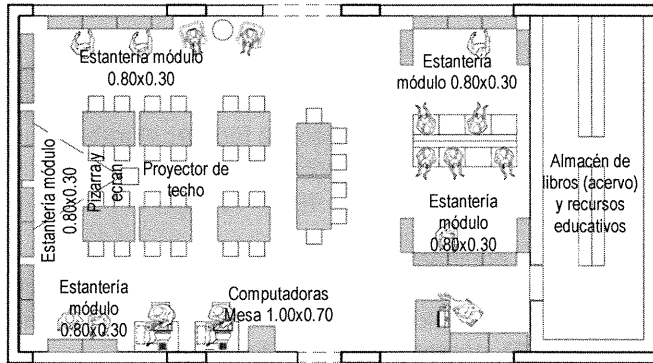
Estantería módulo 0.80x0.30

Estantería módulo 0.80x0.30

Estantería módulo 0.80x0.30

Pizarra y ecran

Proyector de techo

Estantería módulo 0.80x0.30

Almacén de libros (acervo) y recursos educativos

Estantería módulo 0.80x0.30

Computadoras Mesa 1.00x0.70